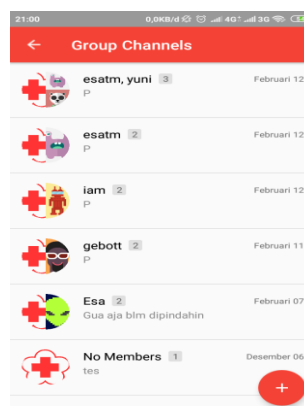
21:00 0,0KB/d 4G 3G

Group Channels

esatm, yuni 3
P
Februari 12

esatm 2
P
Februari 12

iam 2
P
Februari 12

gebott 2
P
Februari 11

Esa 2
Gua aja blm dipindahin
Februari 07

No Members 1
tes
Desember 06

+